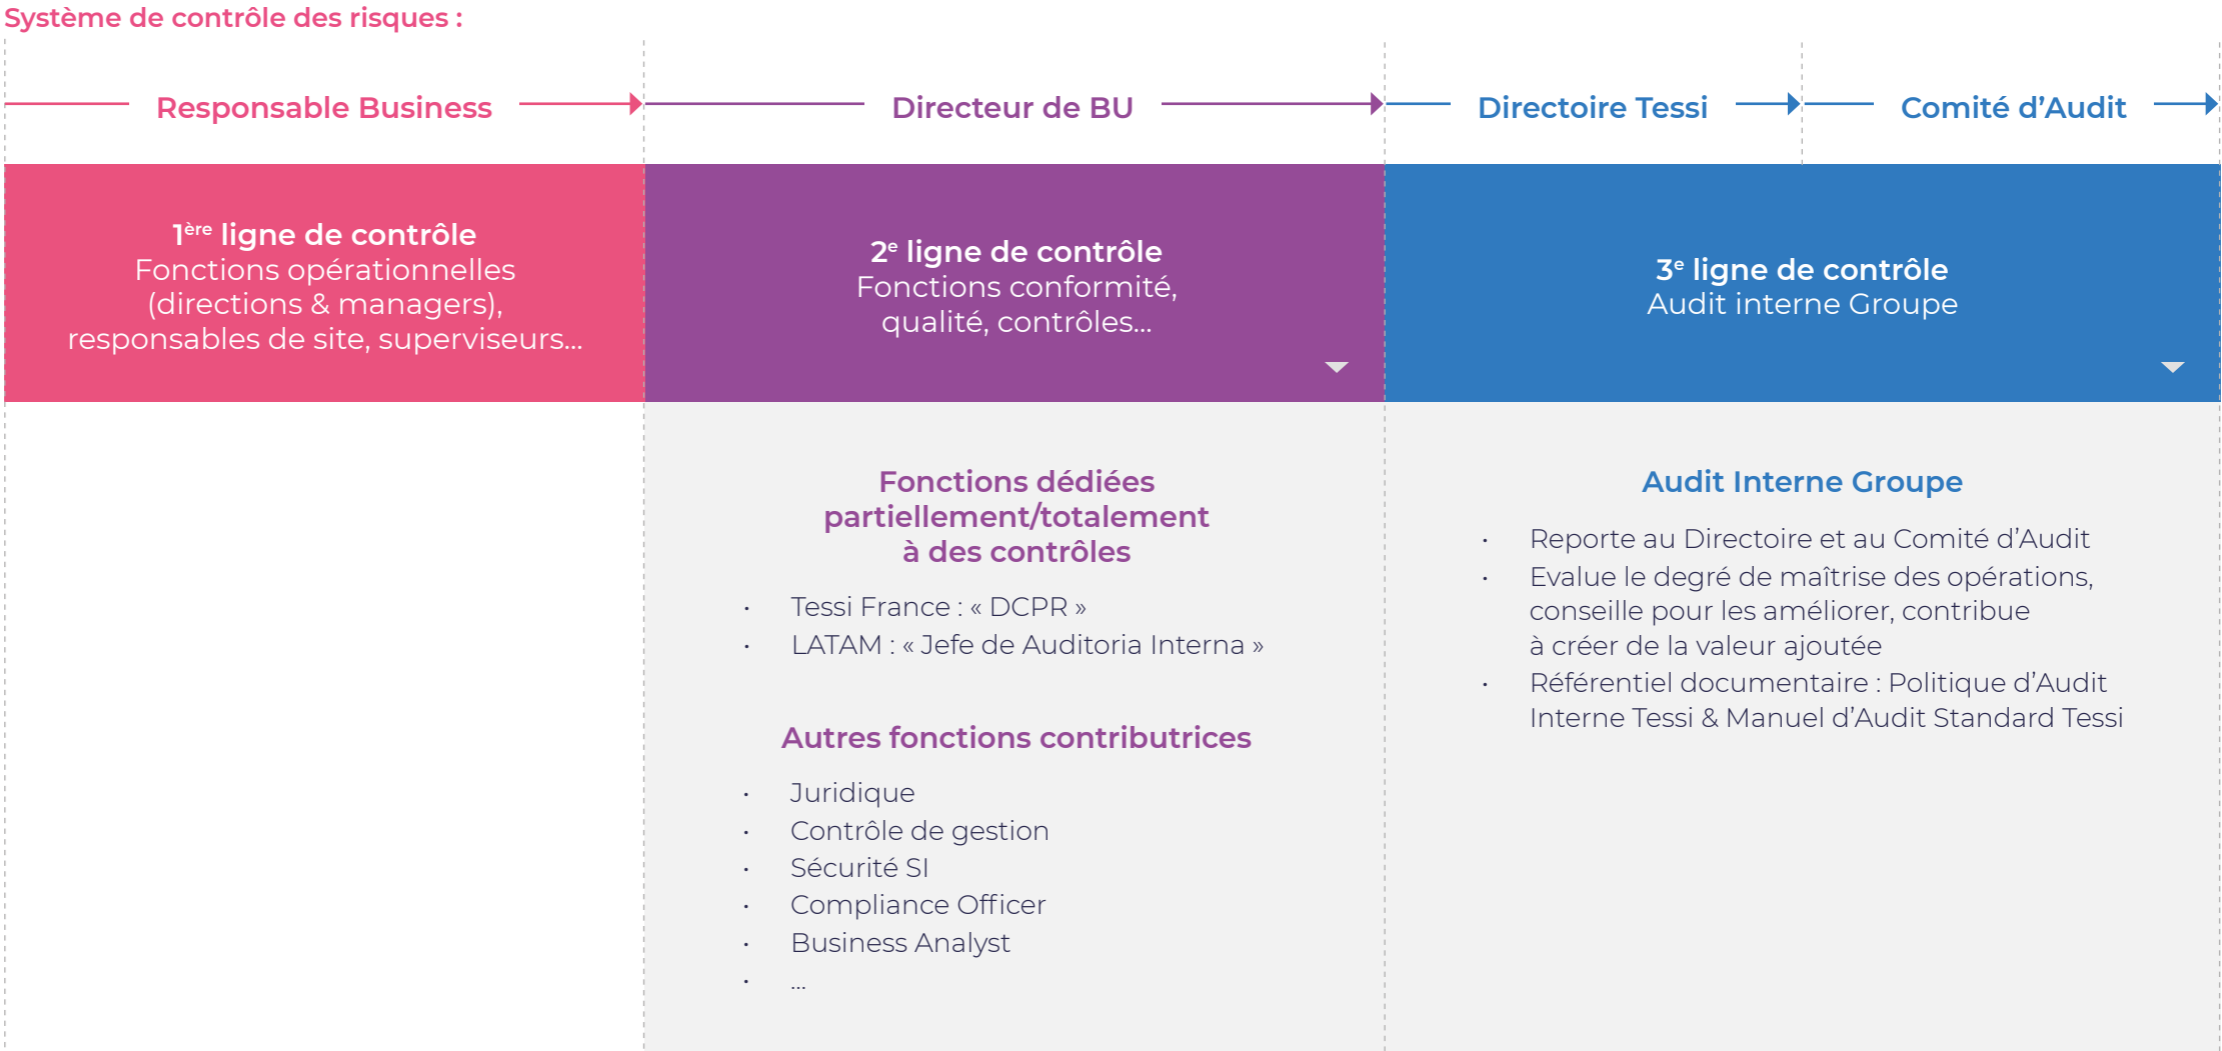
Système de contrôle des risques :

Responsable Business

Directeur de BU

Directoire Tessi

Comité d'Audit

$1^{ère}$ ligne de contrôle
Fonctions opérationnelles (directions & managers), responsables de site, superviseurs...

$2^{e}$ ligne de contrôle
Fonctions conformité, qualité, contrôles...

$3^{e}$ ligne de contrôle
Audit interne Groupe

Fonctions dédiées partiellement/totalement à des contrôles

- Tessi France : « DCPR »
- LATAM : « Jefe de Auditoria Interna »

Autres fonctions contributrices

- Juridique
- Contrôle de gestion
- Sécurité SI
- Compliance Officer
- Business Analyst
- ...

Audit Interne Groupe

- Reporte au Directoire et au Comité d'Audit
- Evalue le degré de maîtrise des opérations, conseille pour les améliorer, contribue à créer de la valeur ajoutée
- Référentiel documentaire : Politique d'Audit Interne Tessi & Manuel d'Audit Standard Tessi